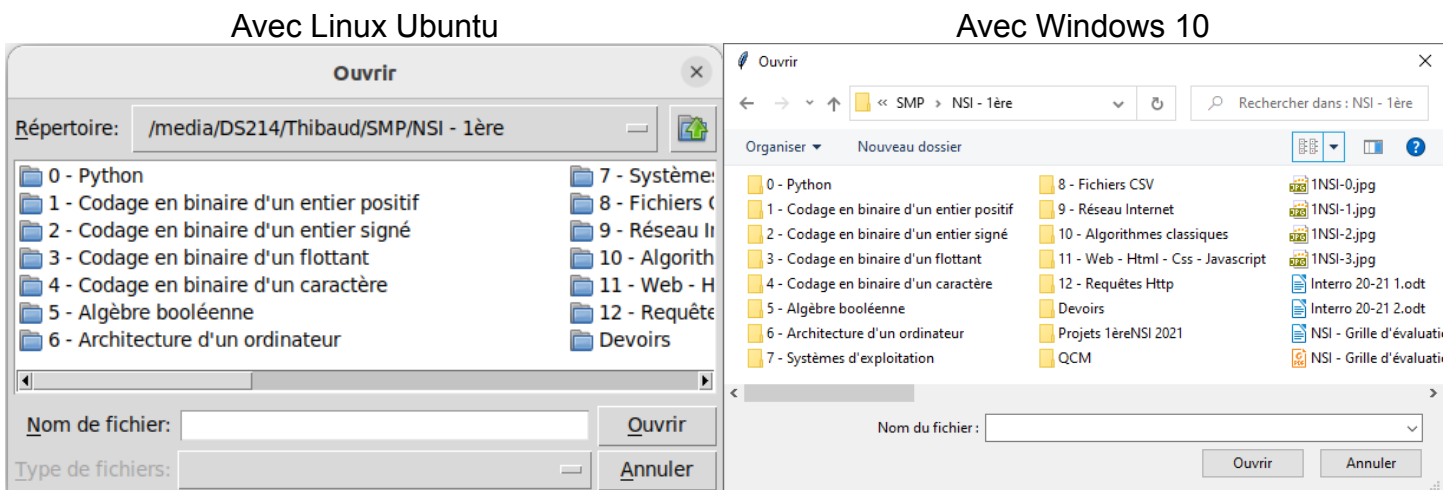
Avec Linux Ubuntu

Ouvrir

Répertoire: /media/DS214/Thibaud/SMP/NSI - 1ère

0 - Python
1 - Codage en binaire d'un entier positif
2 - Codage en binaire d'un entier signé
3 - Codage en binaire d'un flottant
4 - Codage en binaire d'un caractère
5 - Algèbre booléenne
6 - Architecture d'un ordinateur

7 - Systèmes
8 - Fichiers C
9 - Réseau In
10 - Algorith
11 - Web - H
12 - Requête
Devoirs

Nom de fichier:
Ouvrir
Type de fichiers:
Annuler

Avec Windows 10

Ouvrir

« SMP › NSI - 1ère
Rechercher dans : NSI - 1ère

Organiser ▾
Nouveau dossier

0 - Python
1 - Codage en binaire d'un entier positif
2 - Codage en binaire d'un entier signé
3 - Codage en binaire d'un flottant
4 - Codage en binaire d'un caractère
5 - Algèbre booléenne
6 - Architecture d'un ordinateur
7 - Systèmes d'exploitation

8 - Fichiers CSV
9 - Réseau Internet
10 - Algorithmes classiques
11 - Web - Html - Css - Javascript
12 - Requêtes Http
Devoirs
Projets 1èreNSI 2021
QCM

1NSI-0.jpg
1NSI-1.jpg
1NSI-2.jpg
1NSI-3.jpg
Interro 20-21 1.odt
Interro 20-21 2.odt
NSI - Grille d'évaluation
NSI - Grille d'évaluatio

Nom du fichier :
Ouvrir
Annuler